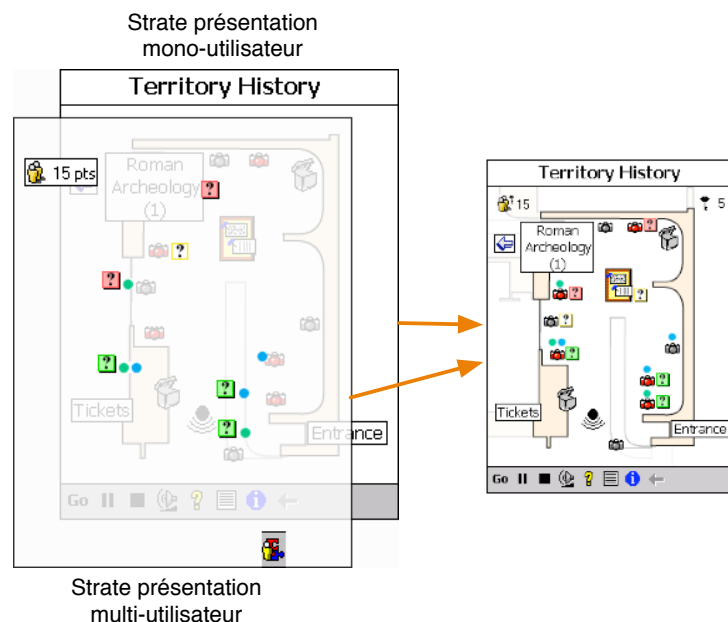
Strate présentation mono-utilisateur

Territory History

15 pts

Roman Archeology (1)

Tickets

Entrance

Go

Territory History

15

5

Roman Archeology (1)

Tickets

Entrance

Go

Strate présentation multi-utilisateur